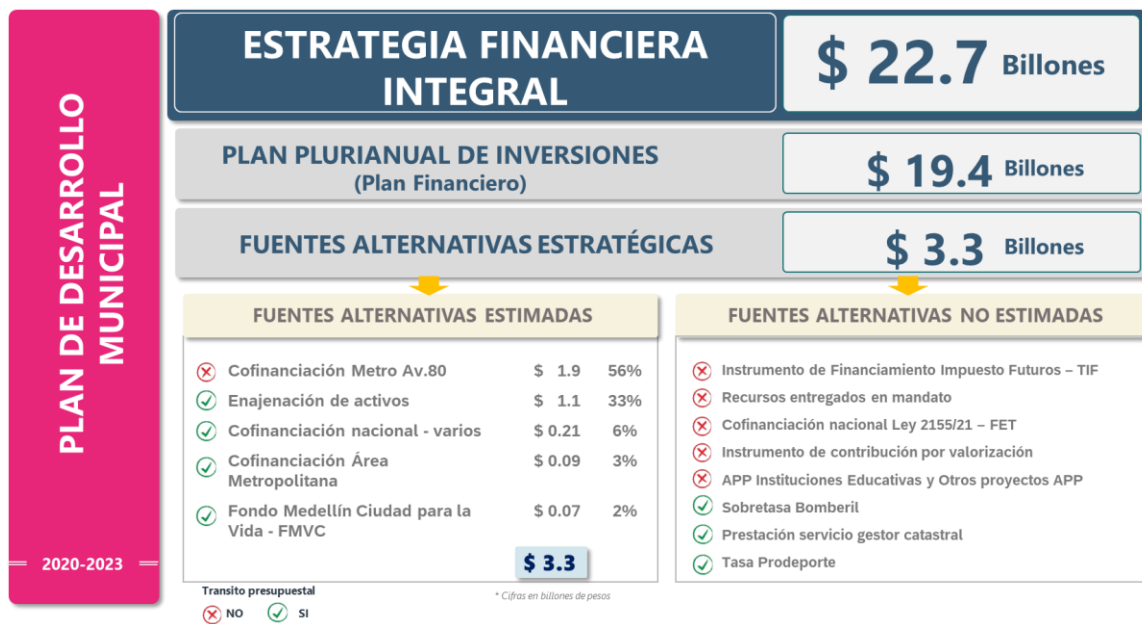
PLAN DE DESARROLLO MUNICIPAL

2020-2023

ESTRATEGIA FINANCIERA INTEGRAL

$ 22.7 Billones

PLAN PLURIANUAL DE INVERSIONES
(Plan Financiero)

$ 19.4 Billones

FUENTES ALTERNATIVAS ESTRATÉGICAS

$ 3.3 Billones

FUENTES ALTERNATIVAS ESTIMADAS

| | | |
|---|---|---|
| Cofinanciación Metro Av.80 | $ 1.9 | 56% |
| Enajenación de activos | $ 1.1 | 33% |
| Cofinanciación nacional - varios | $ 0.21 | 6% |
| Cofinanciación Área Metropolitana | $ 0.09 | 3% |
| Fondo Medellín Ciudad para la Vida - FMVC | $ 0.07 | 2% |

$ 3.3

FUENTES ALTERNATIVAS NO ESTIMADAS

Instrumento de Financiamiento Impuesto Futuros – TIF
Recursos entregados en mandato
Cofinanciación nacional Ley 2155/21 – FET
Instrumento de contribución por valorización
APP Instituciones Educativas y Otros proyectos APP
Sobretasa Bomberil
Prestación servicio gestor catastral
Tasa Prodeporte

Transito presupuestal
NO SI

* Cifras en billones de pesos